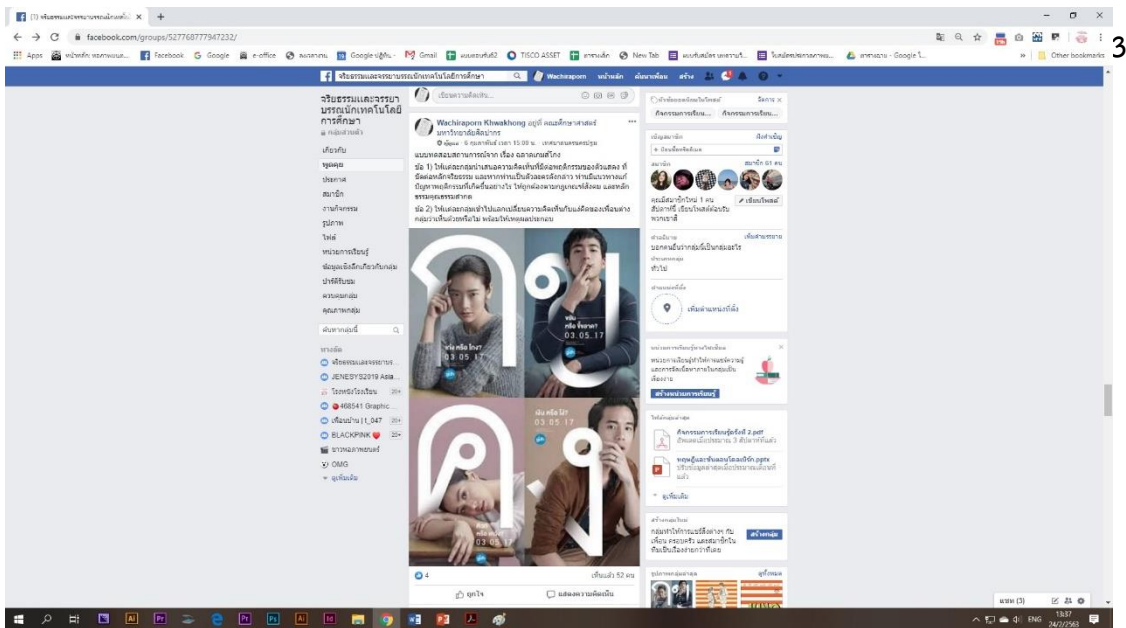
(1) จริยธรรมและจรรยาบรรณนักเทคโนโลยี ×  +

← → C  facebook.com/groups/527768777347232/

Apps  Facebook  Google  e-office  Google  Gmail  TISCO ASSET  New Tab  Other bookmarks

3

จริยธรรมและจรรยาบรรณนักเทคโนโลยีการศึกษา  Wachiraporn  หน้าหลัก  ค้นหาเพื่อน  สร้าง

จริยธรรมและจรรยาบรรณนักเทคโนโลยีการศึกษา
กลุ่มส่วนตัว

เกี่ยวกับ
พูดคุย
ประกาศ
สมาชิก
งานกิจกรรม
รูปภาพ
ไฟล์
หน่วยการเรียนรู้
ข้อมูลเชิงลึกเกี่ยวกับกลุ่ม
ปาร์ตี้รับชม
ควบคุมกลุ่ม
คุณภาพกลุ่ม

ค้นหากลุ่มนี้

ทางลัด
จริยธรรมและจรรยาบรรณ...
JENESYS2019 Asia...
โรงหนังโรงเรียน 20+
468541 Graphic...
เพื่อนบ้าน | t_047 20+
BLACKPINK 20+
ยางพลภาพยนตร์
OMG
ดูเพิ่มเติม

เขียนความคิดเห็น...

Wachiraporn Khwakhong อยู่ที่ คณะศึกษาศาสตร์ มหาวิทยาลัยศิลปากร
6 กุมภาพันธ์ เวลา 15:00 น. · นครปฐม
แบบทดสอบสถานการณ์จาก เรื่อง ฉลาดเกมส์โกง
ข้อ 1) ให้แต่ละกลุ่มนำเสนอความคิดเห็นที่มีต่อพฤติกรรมของตัวแสดง ที่ขัดต่อหลักจริยธรรม และหากท่านเป็นตัวละครดังกล่าว ท่านมีแนวทางแก้ปัญหาพฤติกรรมที่เกิดขึ้นอย่างไร ให้ถูกต้องตามกฎเกณฑ์สังคม และหลักธรรมคุณธรรมสากล
ข้อ 2) ให้แต่ละกลุ่มเข้าไปแลกเปลี่ยนความคิดเห็นกับแต่ละของเพื่อนต่างกลุ่มว่าเห็นด้วยหรือไม่ พร้อมให้เหตุผลประกอบ

03.05.17
03.05.17
03.05.17
03.05.17

4  เห็นแล้ว 52 คน
ถูกใจ  แสดงความคิดเห็น

สมาชิก 61 คน
คุณมีสมาชิกใหม่ 1 คน
เขียนโพสต์

คำอธิบาย
บอกคนอื่นว่ากลุ่มนี้เป็นกลุ่มอะไร
ทั่วไป

เพิ่มตำแหน่งที่ตั้ง

สร้างหน่วยการเรียนรู้

ไฟล์กลุ่มล่าสุด
กิจกรรมการเรียนรู้ครั้งที่ 2.pdf
ทฤษฎีและขั้นตอนโดยสังเขป.pptx
ดูเพิ่มเติม

สร้างกลุ่ม

แชท (3)

ENG 13:37 24/2/2563